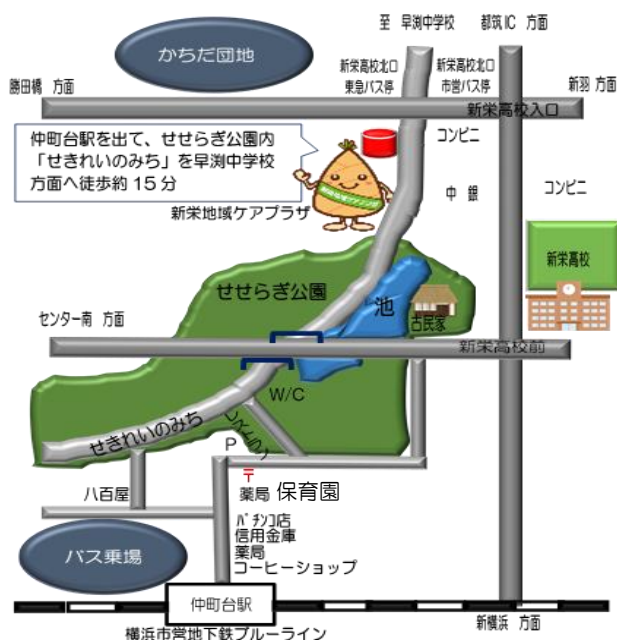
かちだ団地

至 早渕中学校

都筑IC 方面

勝田橋 方面

新栄高校北口 東急バス停

新栄高校北口 市営バス停

新羽 方面

新栄高校入口

仲町台駅を出て、せせらぎ公園内「せきれいのみち」を早渕中学校方面へ徒歩約 15 分

コンビニ

中 銀

コンビニ

新栄地域ケアプラザ

新栄高校

せせらぎ公園

池

古民家

センター南 方面

新栄高校前

W/C

せきれいのみち

P

〒

薬局

保育園

八百屋

パチンコ店
信用金庫
薬局
コーヒーショップ

バス乗場

仲町台駅

新横浜 方面

横浜市営地下鉄ブルーライン